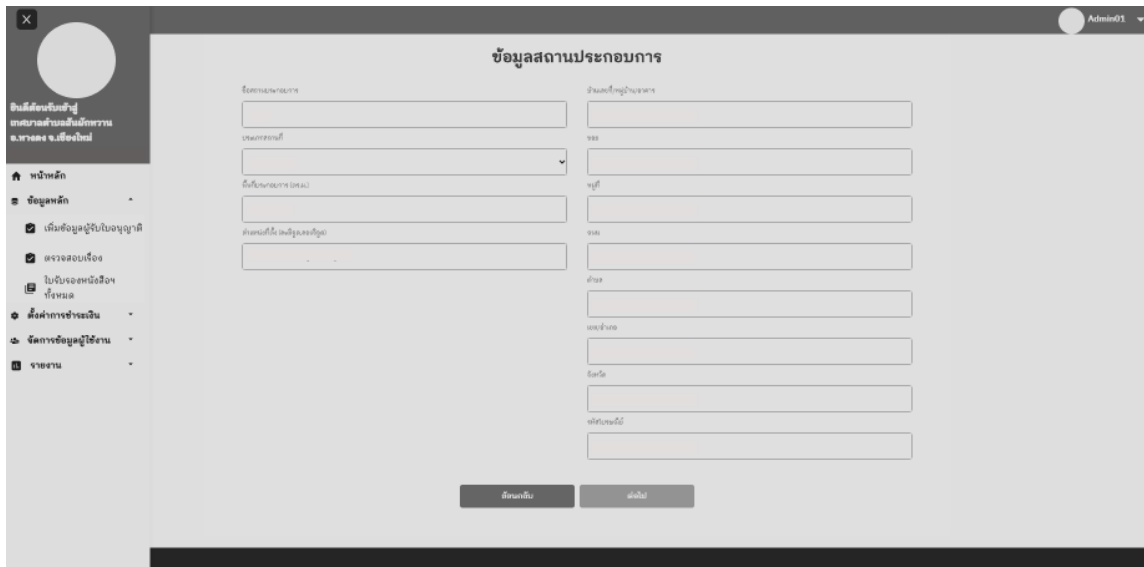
Admin01

ยินดีต้อนรับเข้าสู่
เทศบาลตำบลสันผักหวาน
อ.หางดง จ.เชียงใหม่

หน้าหลัก
ข้อมูลหลัก
เพิ่มข้อมูลผู้รับใบอนุญาต
ตรวจสอบเรื่อง
ใบรับรองหนังสือฯ ทั้งหมด
ตั้งค่าการชำระเงิน
จัดการข้อมูลผู้ใช้งาน
รายงาน

ข้อมูลสถานประกอบการ

ชื่อสถานประกอบการ
ประเภทสถานที่
พื้นที่ประกอบการ (ตร.ม.)
ตำแหน่งที่ตั้ง (ละติจูด,ลองจิจูด)

บ้านเลขที่/หมู่บ้าน/อาคาร
ซอย
หมู่ที่
ถนน
ตำบล
อำเภอ
จังหวัด
รหัสไปรษณีย์

ย้อนกลับ
ต่อไป